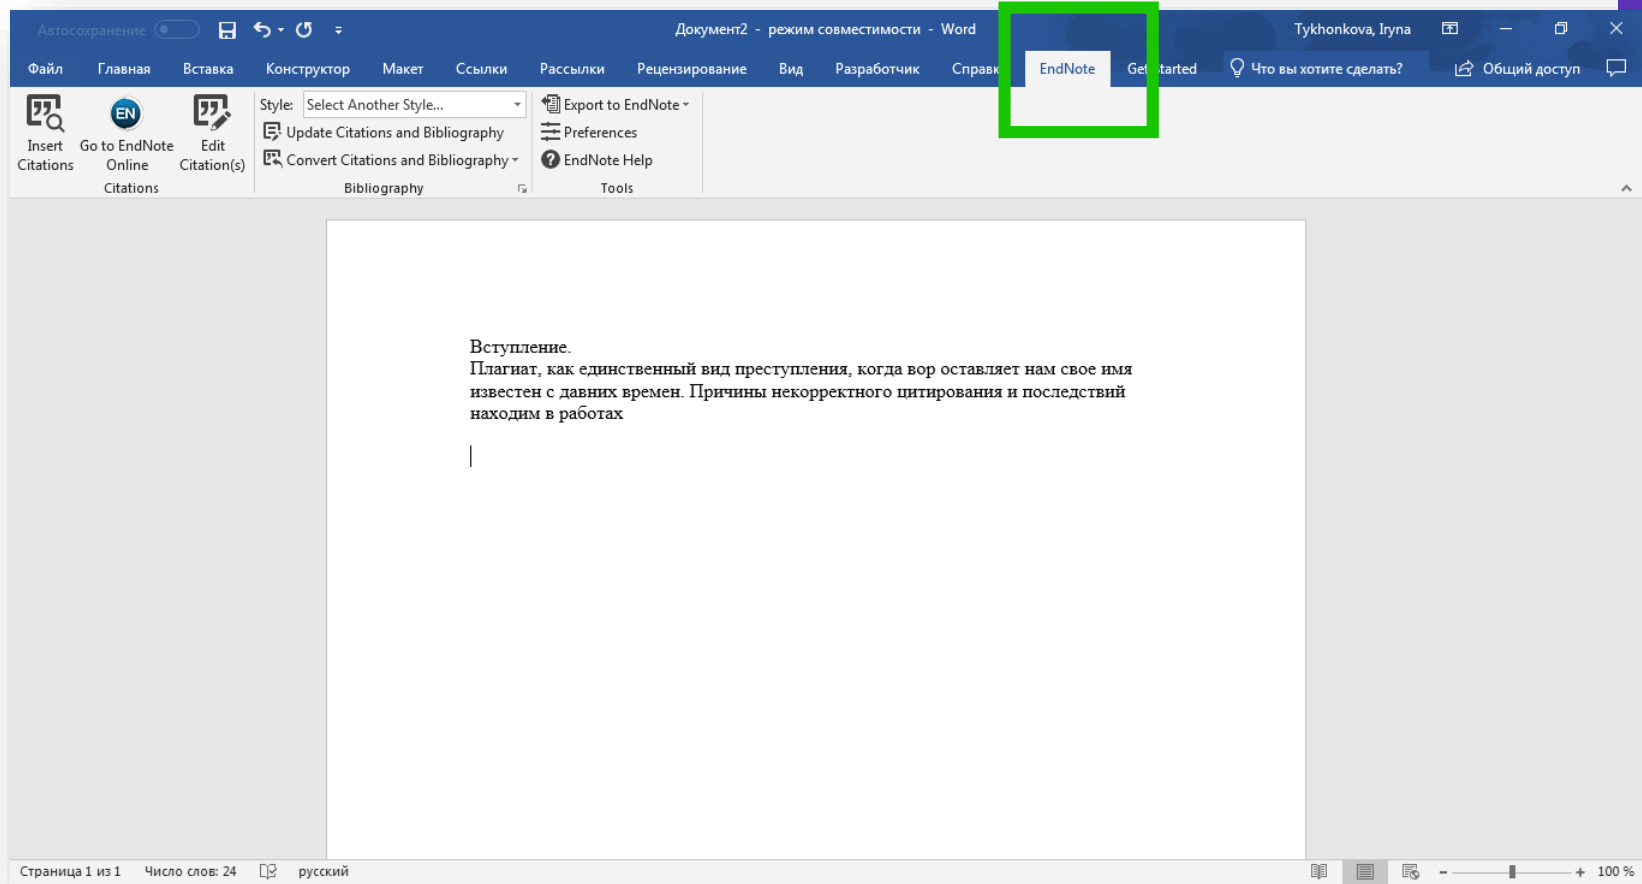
Автосохранение

Документ2 - режим совместимости - Word

Tykhonkova, Iryna

Файл Главная Вставка Конструктор Макет Ссылки Рассылки Рецензирование Вид Разработчик Справк EndNote Get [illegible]tarted Что вы хотите сделать? Общий доступ

Insert Citations
Go to EndNote Online
Edit Citation(s)
Citations

Style: Select Another Style...
Update Citations and Bibliography
Convert Citations and Bibliography
Bibliography

Export to EndNote
Preferences
EndNote Help
Tools

Вступление.
Плагиат, как единственный вид преступления, когда вор оставляет нам свое имя известен с давних времен. Причины некорректного цитирования и последствий находим в работах

Страница 1 из 1 Число слов: 24 русский

100 %